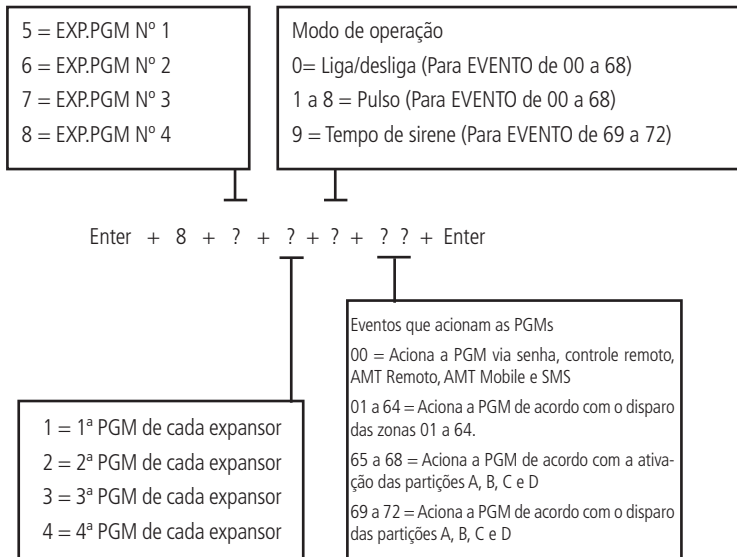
5 = EXP.PGM Nº 1
6 = EXP.PGM Nº 2
7 = EXP.PGM Nº 3
8 = EXP.PGM Nº 4

Modo de operação
0= Liga/desliga (Para EVENTO de 00 a 68)
1 a 8 = Pulso (Para EVENTO de 00 a 68)
9 = Tempo de sirene (Para EVENTO de 69 a 72)

Enter + 8 + ? + ? + ? + ? ? + Enter

Eventos que acionam as PGMs
00 = Aciona a PGM via senha, controle remoto, AMT Remoto, AMT Mobile e SMS
01 a 64 = Aciona a PGM de acordo com o disparo das zonas 01 a 64.
65 a 68 = Aciona a PGM de acordo com a ativação das partições A, B, C e D
69 a 72 = Aciona a PGM de acordo com o disparo das partições A, B, C e D

1 = 1ª PGM de cada expansor
2 = 2ª PGM de cada expansor
3 = 3ª PGM de cada expansor
4 = 4ª PGM de cada expansor